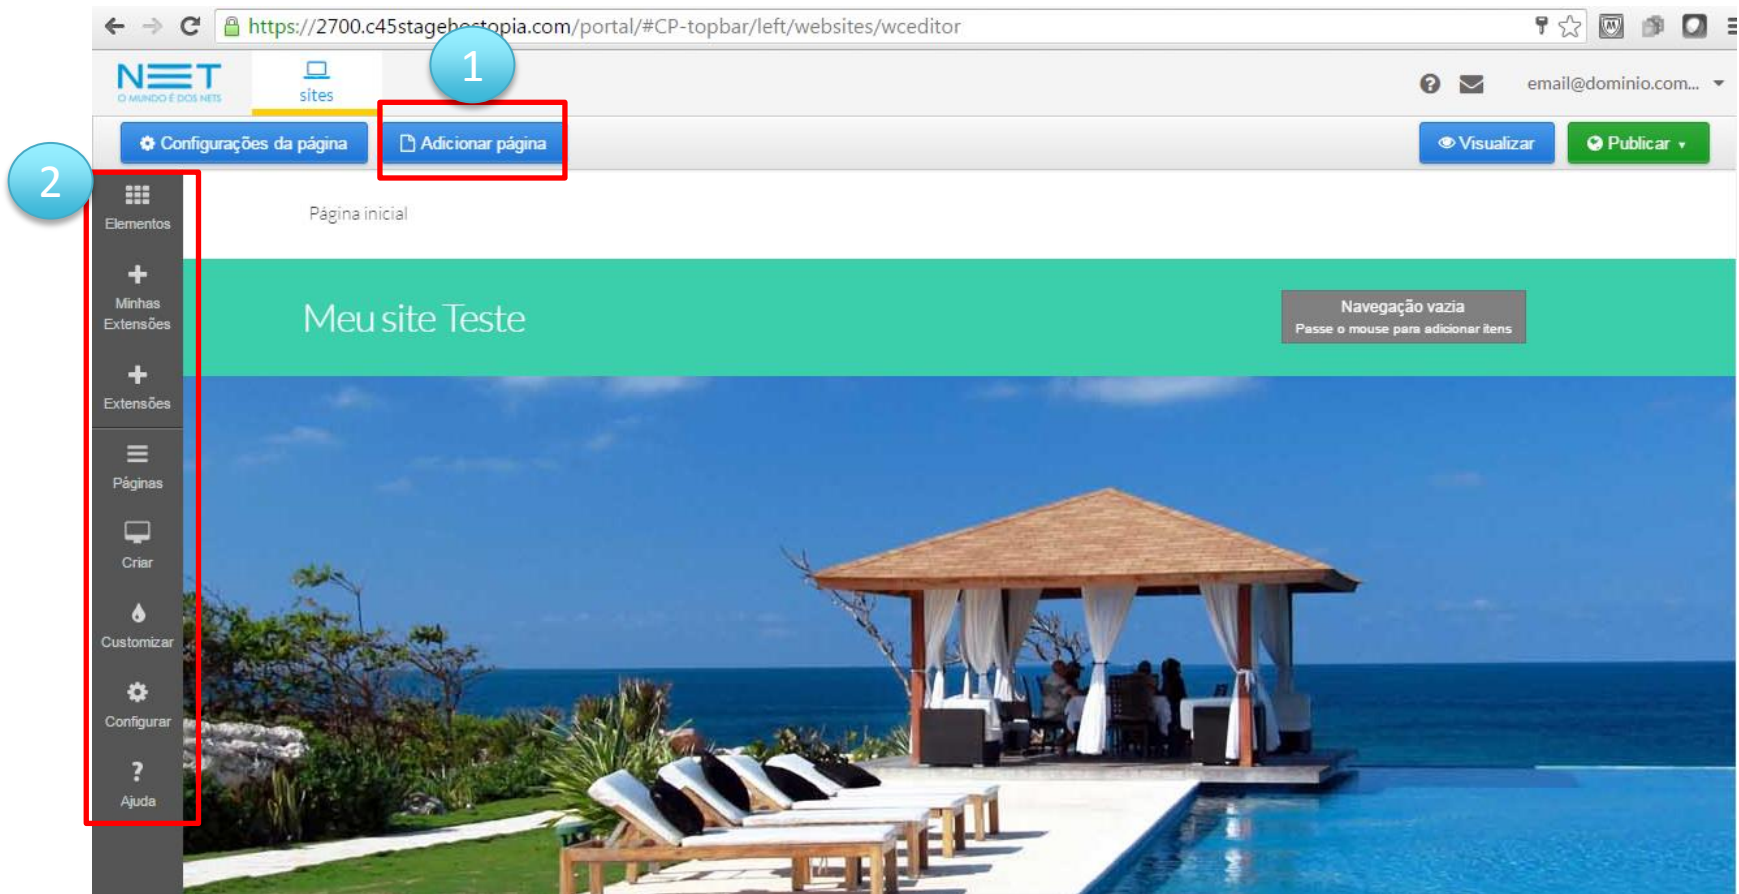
https://2700.c45stage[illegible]topia.com/portal/#CP-topbar/left/websites/wceditor

NET
O MUNDO É DOS NETS

sites

1

email@dominio.com...

Configurações da página

Adicionar página

Visualizar

Publicar

2

Elementos

Minhas Extensões

Extensões

Páginas

Criar

Customizar

Configurar

Ajuda

Página inicial

Meu site Teste

Navegação vazia
Passe o mouse para adicionar itens